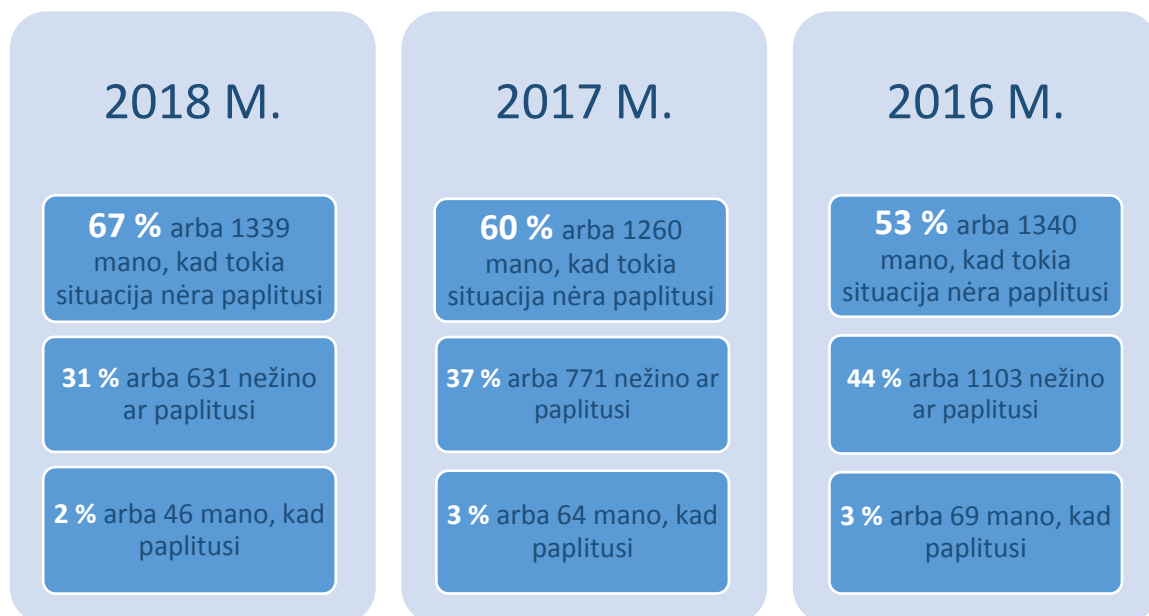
2018 M.

**67 %** arba 1339 mano, kad tokia situacija nėra paplitusi

**31 %** arba 631 nežino ar paplitusi

**2 %** arba 46 mano, kad paplitusi

2017 M.

**60 %** arba 1260 mano, kad tokia situacija nėra paplitusi

**37 %** arba 771 nežino ar paplitusi

**3 %** arba 64 mano, kad paplitusi

2016 M.

**53 %** arba 1340 mano, kad tokia situacija nėra paplitusi

**44 %** arba 1103 nežino ar paplitusi

**3 %** arba 69 mano, kad paplitusi